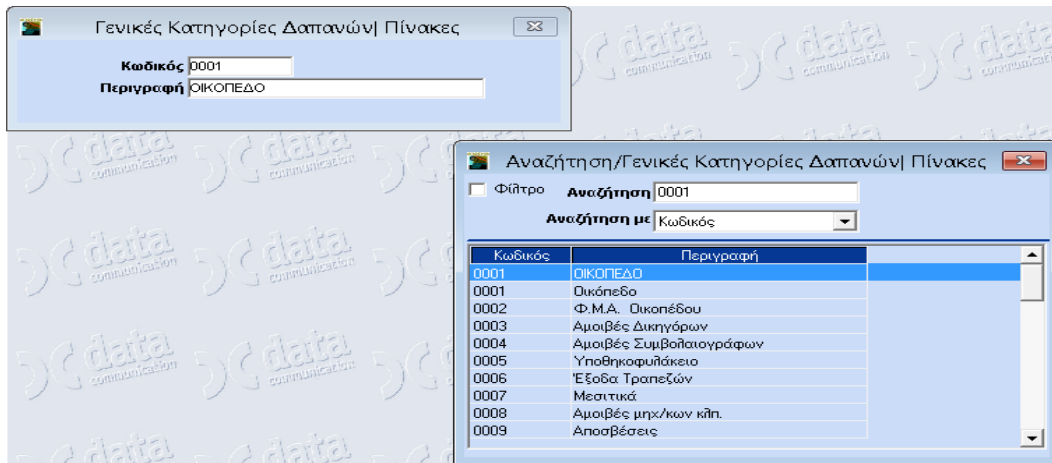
Γενικές Κατηγορίες Δαπανών| Πίνακες

Κωδικός 0001
Περιγραφή ΟΙΚΟΠΕΔΟ

Αναζήτηση/Γενικές Κατηγορίες Δαπανών| Πίνακες

Φίλτρο Αναζήτηση 0001
Αναζήτηση με Κωδικός

| Κωδικός | Περιγραφή |
|---|---|
| 0001 | ΟΙΚΟΠΕΔΟ |
| 0001 | Οικόπεδο |
| 0002 | Φ.Μ.Α. Οικοπέδου |
| 0003 | Αμοιβές Δικηγόρων |
| 0004 | Αμοιβές Συμβολαιογράφων |
| 0005 | Υποθηκοφυλάκειο |
| 0006 | Έξοδα Τραπεζών |
| 0007 | Μεσιτικά |
| 0008 | Αμοιβές μηχ/κων κλπ. |
| 0009 | Αποσβέσεις |

data communication data communication data communication data communication data communication data communication data communication data communication data communication data communication data communication